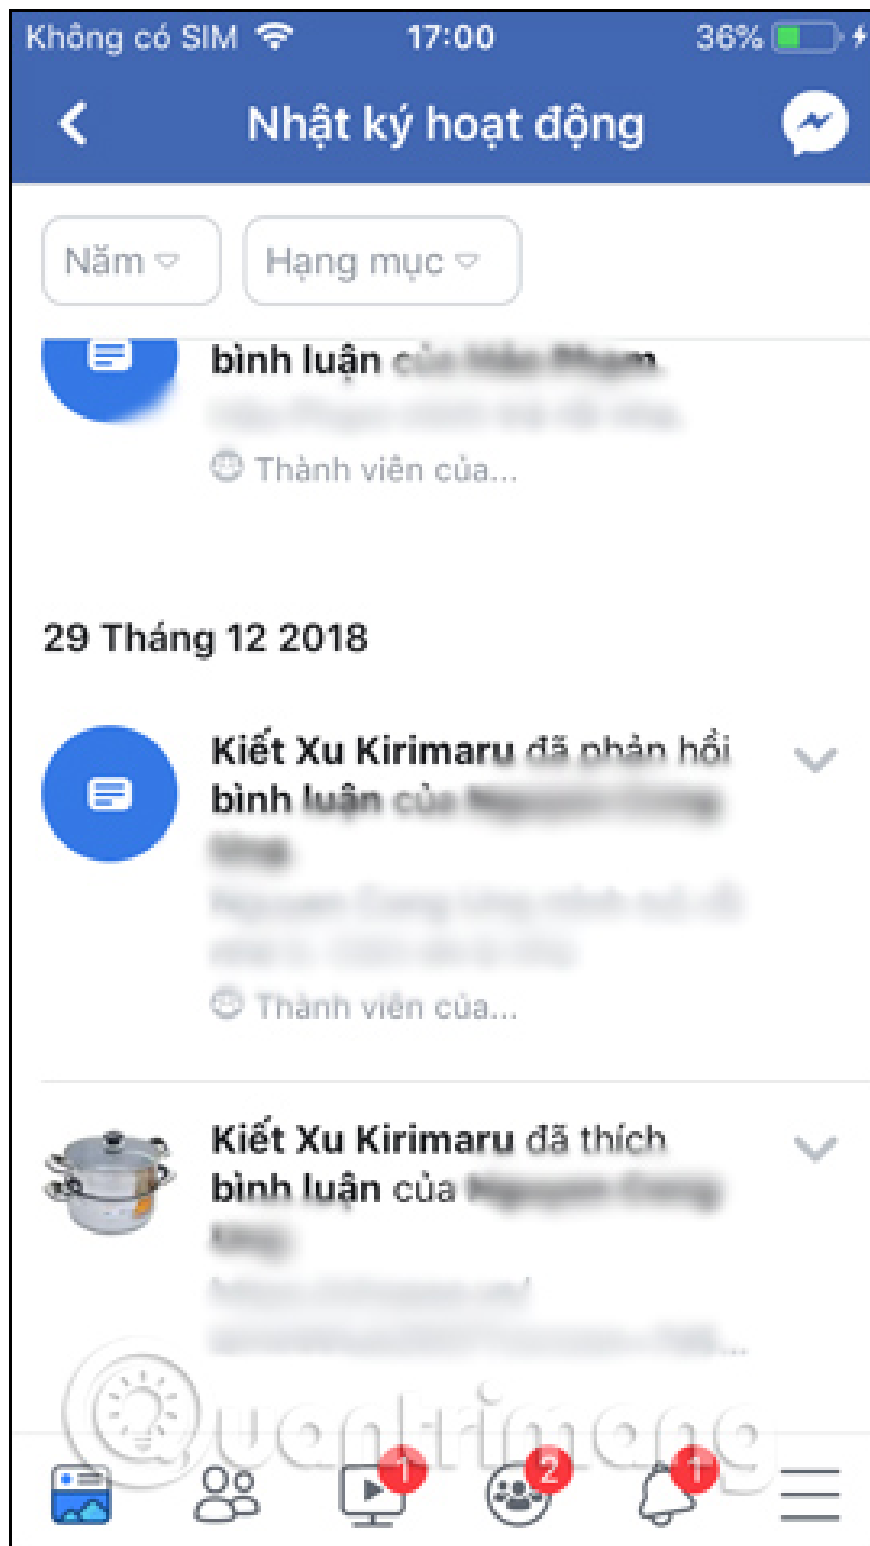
Không có SIM 17:00 36%

Nhật ký hoạt động

Năm Hạng mục

bình luận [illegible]
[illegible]
Thành viên của...

29 Tháng 12 2018

Kiết Xu Kirimaru đã phản hồi bình luận của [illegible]
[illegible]
Thành viên của...

Kiết Xu Kirimaru đã thích bình luận của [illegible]
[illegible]

1 2 1

Quantrimang